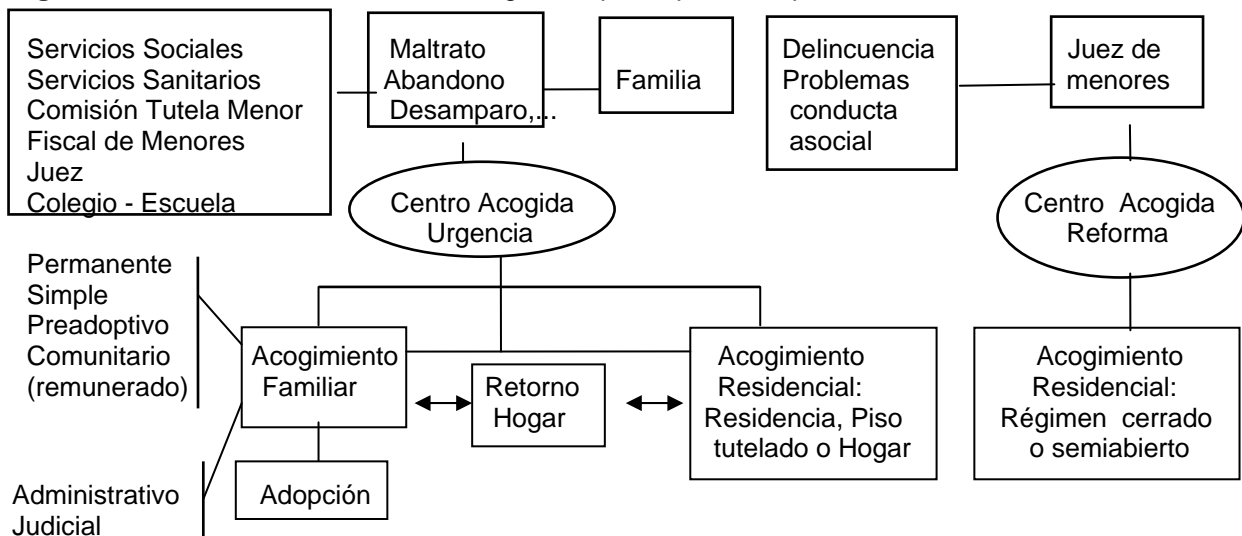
Servicios Sociales
Servicios Sanitarios
Comisión Tutela Menor
Fiscal de Menores
Juez
Colegio - Escuela

Maltrato
Abandono
Desamparo,…

Familia

Delincuencia
Problemas conducta asocial

Juez de menores

Centro Acogida Urgencia

Centro Acogida Reforma

Permanente
Simple
Preadoptivo
Comunitario (remunerado)

Acogimiento Familiar

Retorno Hogar

Acogimiento Residencial: Residencia, Piso tutelado o Hogar

Acogimiento Residencial: Régimen cerrado o semiabierto

Administrativo
Judicial

Adopción